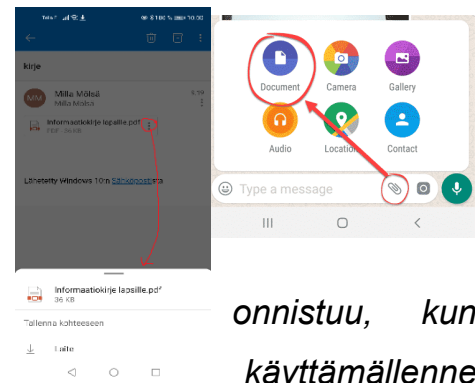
kirje

MM Milla Mölsä
Milla Mölsä

Informaatiokirje lapsille.pdf
PDF 36 KB

Lähetetty Windows 10:n Sähköpostista

Informaatiokirje lapsille.pdf
36 KB

Tallenna kohteeseen

Laite

Document
Camera
Gallery
Audio
Location
Contact

Type a message

onnistuu, kun
käyttämällenne